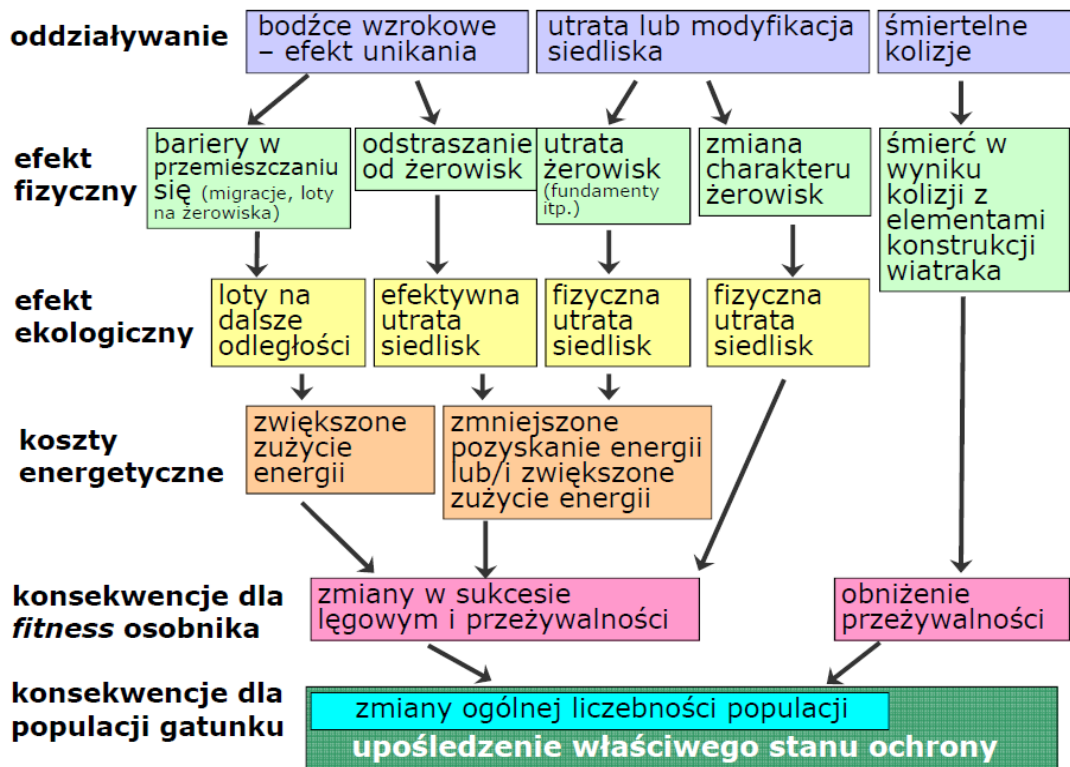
oddziaływanie

bodźce wzrokowe – efekt unikania

utrata lub modyfikacja siedliska

śmiertelne kolizje

efekt fizyczny

bariery w przemieszczaniu się (migracje, loty na żerowiska)

odstraszanie od żerowisk

utrata żerowisk (fundamenty itp.)

zmiana charakteru żerowisk

śmierć w wyniku kolizji z elementami konstrukcji wiatraka

efekt ekologiczny

loty na dalsze odległości

efektywna utrata siedlisk

fizyczna utrata siedlisk

fizyczna utrata siedlisk

koszty energetyczne

zwiększone zużycie energii

zmniejszone pozyskanie energii lub/i zwiększone zużycie energii

konsekwencje dla *fitness* osobnika

zmiany w sukcesie lęgowym i przeżywalności

obniżenie przeżywalności

konsekwencje dla populacji gatunku

zmiany ogólnej liczebności populacji

upośledzenie właściwego stanu ochrony